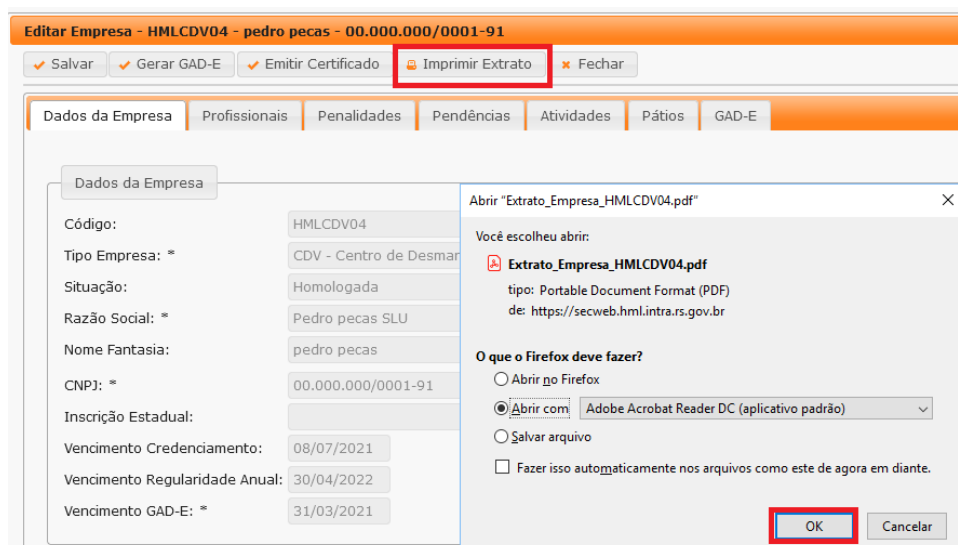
Editar Empresa - HMLCDV04 - pedro pecas - 00.000.000/0001-91

Salvar | Gerar GAD-E | Emitir Certificado | Imprimir Extrato | Fechar

Dados da Empresa | Profissionais | Penalidades | Pendências | Atividades | Pátios | GAD-E

Dados da Empresa

Código: HMLCDV04

Tipo Empresa: * CDV - Centro de Desmar

Situação: Homologada

Razão Social: * Pedro pecas SLU

Nome Fantasia: pedro pecas

CNPJ: * 00.000.000/0001-91

Inscrição Estadual:

Vencimento Credenciamento: 08/07/2021

Vencimento Regularidade Anual: 30/04/2022

Vencimento GAD-E: * 31/03/2021

Abrir "Extrato_Empresa_HMLCDV04.pdf"

Você escolheu abrir:

Extrato_Empresa_HMLCDV04.pdf

tipo: Portable Document Format (PDF)

de: https://secweb.hml.intra.rs.gov.br

O que o Firefox deve fazer?

Abrir no Firefox

Abrir com Adobe Acrobat Reader DC (aplicativo padrão)

Salvar arquivo

Fazer isso automaticamente nos arquivos como este de agora em diante.

OK Cancelar